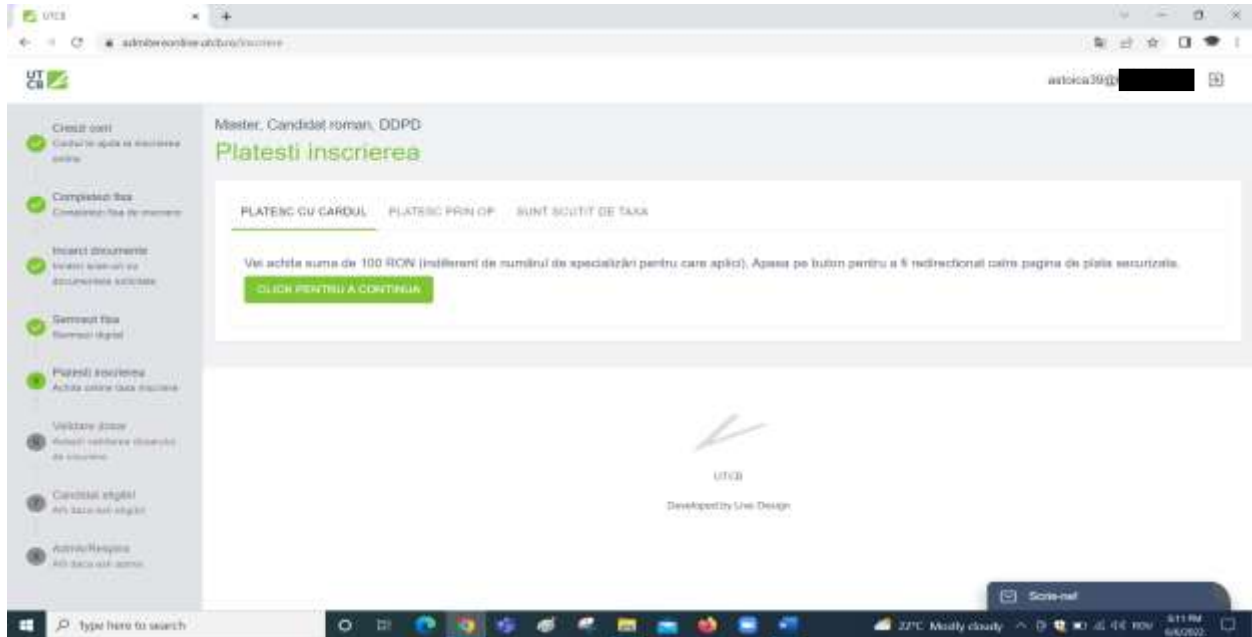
UTCB
admitereonline.utcb.ro/inscriere

UT CB

astoica39@

Creezi cont
Contul te ajuta la inscrierea online

Completezi fisa
Completezi fisa de inscriere

Incarci documente
Incarci scanurile cu documentele solicitate

Semnezi fisa
Semnezi digital

Platesti inscrierea
Achiti online taxa inscriere

Validare dosar
Asteptii validarea dosarului de inscriere

Candidat eligibil
Afli daca esti eligibil

Admis/Respins
Afli daca esti admis

Master, Candidat roman, DDPD
Platesti inscrierea

PLATESC CU CARDUL PLATESC PRIN OP SUNT SCUTIT DE TAXA

Vei achita suma de 100 RON (indiferent de numărul de specializări pentru care aplici). Apasa pe buton pentru a fi redirectionat catre pagina de plata securizata.

CLICK PENTRU A CONTINUA

UTCB

Developed by Live Design

Scrie-ne!

Type here to search

22°C Mostly cloudy

RON

6:11 PM
6/6/2022